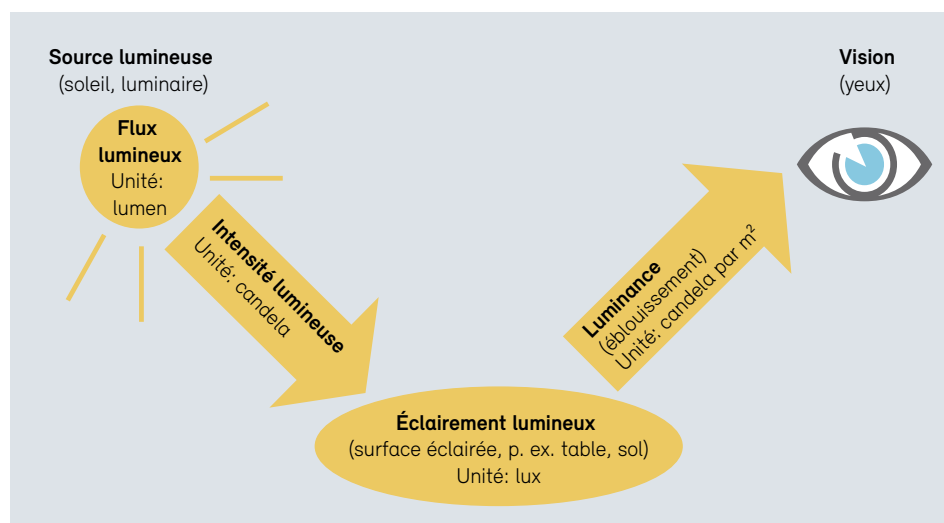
Source lumineuse
(soleil, luminaire)

Flux lumineux
Unité: lumen

Intensité lumineuse
Unité: candela

Éclairement lumineux
(surface éclairée, p. ex. table, sol)
Unité: lux

Luminance
(éblouissement)
Unité: candela par m$^2$

Vision
(yeux)